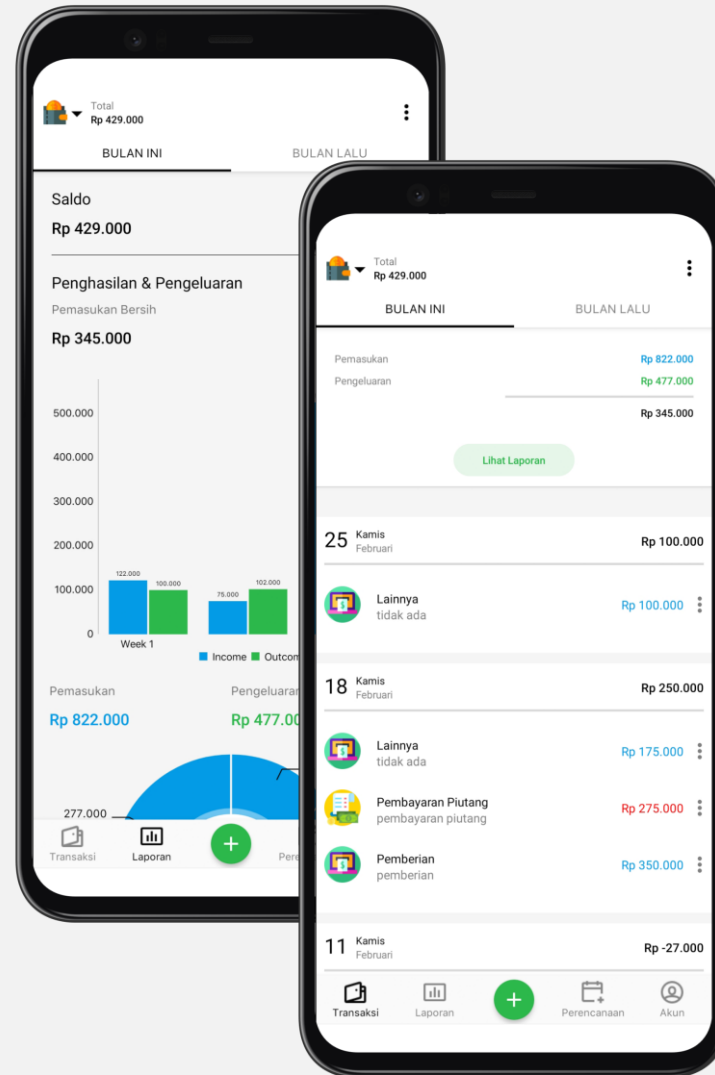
Total
Rp 429.000

BULAN INI
BULAN LALU

Saldo
Rp 429.000

Penghasilan & Pengeluaran
Pemasukan Bersih
Rp 345.000

500.000
400.000
300.000
200.000
100.000
0

122.000
100.000
75.000
102.000

Week 1

Income
Outcom

Pemasukan
Rp 822.000
Pengeluaran
Rp 477.00

277.000

Transaksi
Laporan
Pere

Total
Rp 429.000

BULAN INI
BULAN LALU

Pemasukan
Rp 822.000
Pengeluaran
Rp 477.000
Rp 345.000

Lihat Laporan

25 Kamis
Februari
Rp 100.000

Lainnya
tidak ada
Rp 100.000

18 Kamis
Februari
Rp 250.000

Lainnya
tidak ada
Rp 175.000

Pembayaran Piutang
pembayaran piutang
Rp 275.000

Pemberian
pemberian
Rp 350.000

11 Kamis
Februari
Rp -27.000

Transaksi
Laporan
Perencanaan
Akun